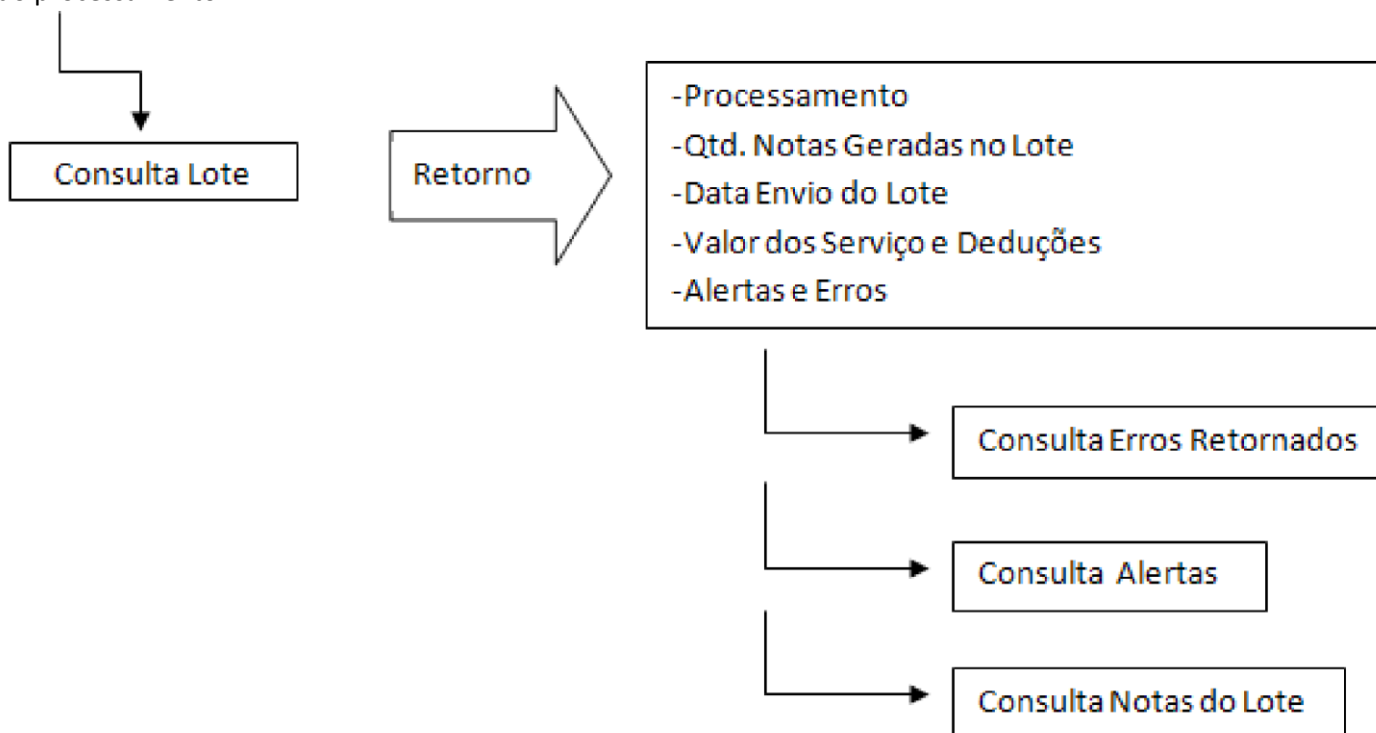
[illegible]

Consulta Lote

Retorno

-Processamento
-Qtd. Notas Geradas no Lote
-Data Envio do Lote
-Valor dos Serviço e Deduções
-Alertas e Erros

Consulta Erros Retornados

Consulta Alertas

Consulta Notas do Lote